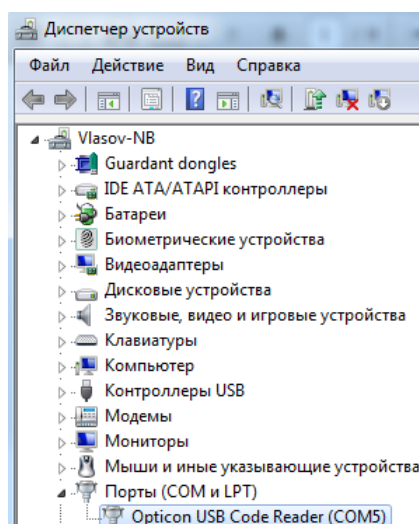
Диспетчер устройств

Файл Действие Вид Справка

Vlasov-NB
Guardant dongles
IDE ATA/ATAPI контроллеры
Батареи
Биометрические устройства
Видеоадаптеры
Дисковые устройства
Звуковые, видео и игровые устройства
Клавиатуры
Компьютер
Контроллеры USB
Модемы
Мониторы
Мыши и иные указывающие устройства
Порты (COM и LPT)
Opticon USB Code Reader (COM5)